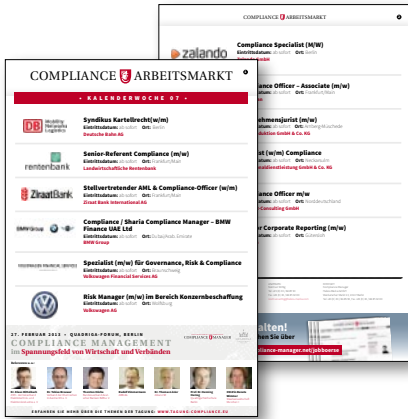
COMPLIANCE ARBEITSMARKT

zalando

Compliance Specialist (M/W)
Eintrittsdatum: ab sofort Ort: Berlin
Zalando AG

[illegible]nce Officer – Associate (m/w)
Eintrittsdatum: ab sofort Ort: Frankfurt/Main

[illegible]nehmensjurist (m/w)
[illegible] Ort: Ahlsburg/Muchele
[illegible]eiterbildung GmbH & Co. KG

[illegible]st (m/w) Compliance
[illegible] Ort: Nordanstalt

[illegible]nce Officer m/w
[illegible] Ort: Norddeutschland
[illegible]-Consulting GmbH

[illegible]r Corporate Reporting (m/w)
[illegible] Ort: Lutendorf

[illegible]alten!
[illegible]hen Sie über
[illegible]liance-manager.net/jobboerse

COMPLIANCE ARBEITSMARKT

• KALENDERWOCHE 07 •

DB Mobility Networks Logistics

Syndikus Kartellrecht(w/m)
Eintrittsdatum: ab sofort Ort: Berlin
Deutsche Bahn AG

rentenbank

Senior-Referent Compliance (m/w)
Eintrittsdatum: ab sofort Ort: Frankfurt/Main
Landwirtschaftliche Rentenbank

ZiraatBank

Stellvertretender AML & Compliance-Officer (w/m)
Eintrittsdatum: ab sofort Ort: Frankfurt/Main
Ziraat Bank International AG

BMW Group

Compliance / Sharia Compliance Manager – BMW Finance UAE Ltd
Eintrittsdatum: ab sofort Ort: Dubai, Arab. Emirate
BMW Group

Spezialist (m/w) für Governance, Risk & Compliance
Eintrittsdatum: ab sofort Ort: Braunschweig
Volkswagen Financial Services AG

Risk Manager (m/w) im Bereich Konzernbeschaffung
Eintrittsdatum: ab sofort Ort: Wolfsburg
Volkswagen AG

27. FEBRUAR 2013 • QUADRIGA-FORUM, BERLIN
COMPLIANCE MANAGEMENT
im Spannungsfeld von Wirtschaft und Verbänden

ERFAHREN SIE MEHR ÜBER DIE THEMEN DER TAGUNG: WWW.TAGUNG-COMPLIANCE.EU